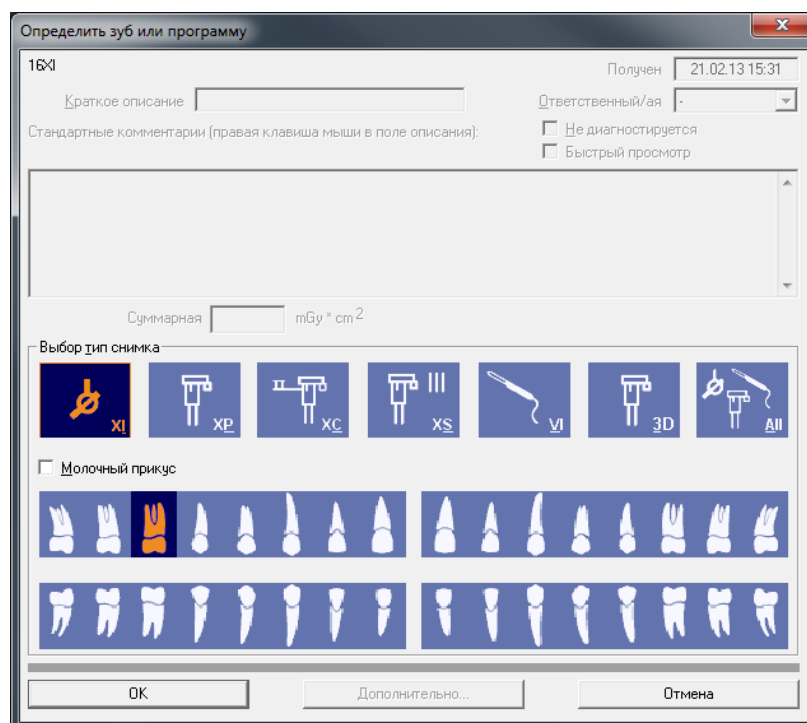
Определить зуб или программу

16XI

Получен 21.02.13 15:31

Краткое описание

Ответственный/ая -

Стандартные комментарии (правая клавиша мыши в поле описания):

Не диагностируется

Быстрый просмотр

Суммарная mGy * cm $^2$

Выбор тип снимка

XI

XP

XC

XS

VI

3D

All

Молочный прикус

OK

Дополнительно...

Отмена